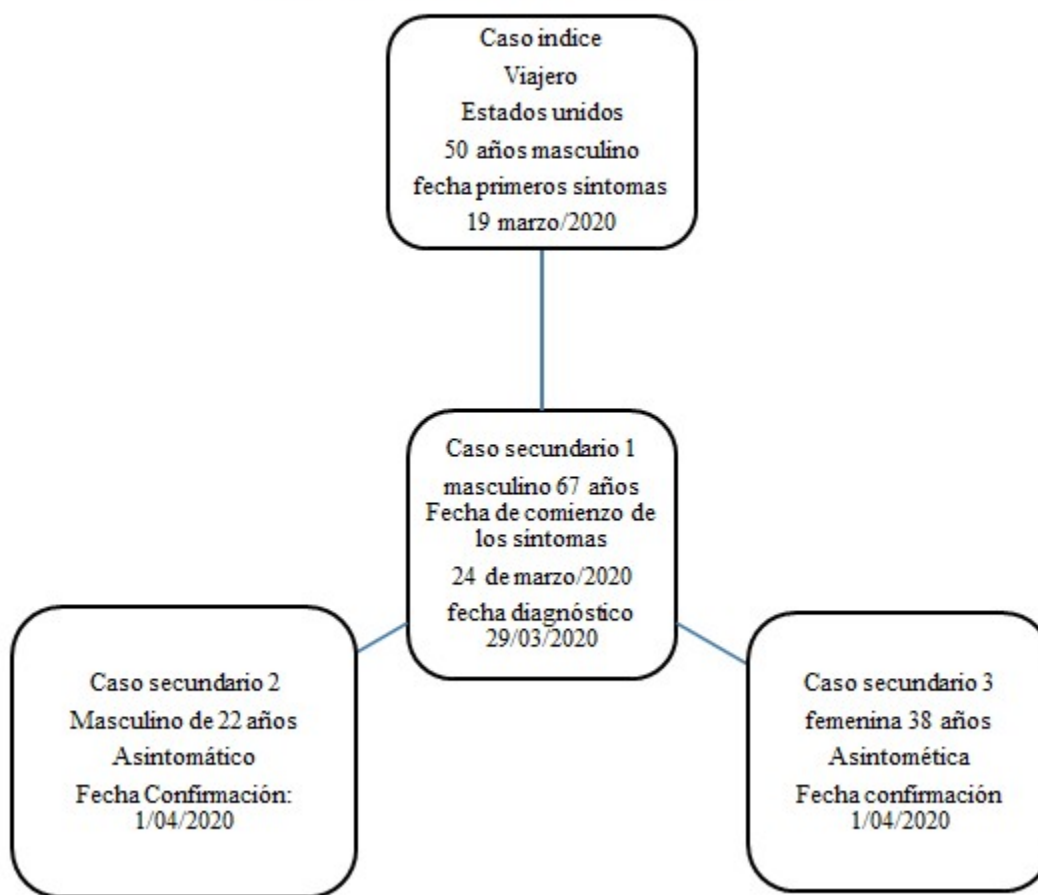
Caso indice
Viajero
Estados unidos
50 años masculino
fecha primeros sintomas
19 marzo/2020

Caso secundario 1
masculino 67 años
Fecha de comienzo de los síntomas
24 de marzo/2020
fecha diagnóstico
29/03/2020

Caso secundario 2
Masculino de 22 años
Asintomático
Fecha Confirmación:
1/04/2020

Caso secundario 3
femenina 38 años
Asintomética
Fecha confirmación
1/04/2020